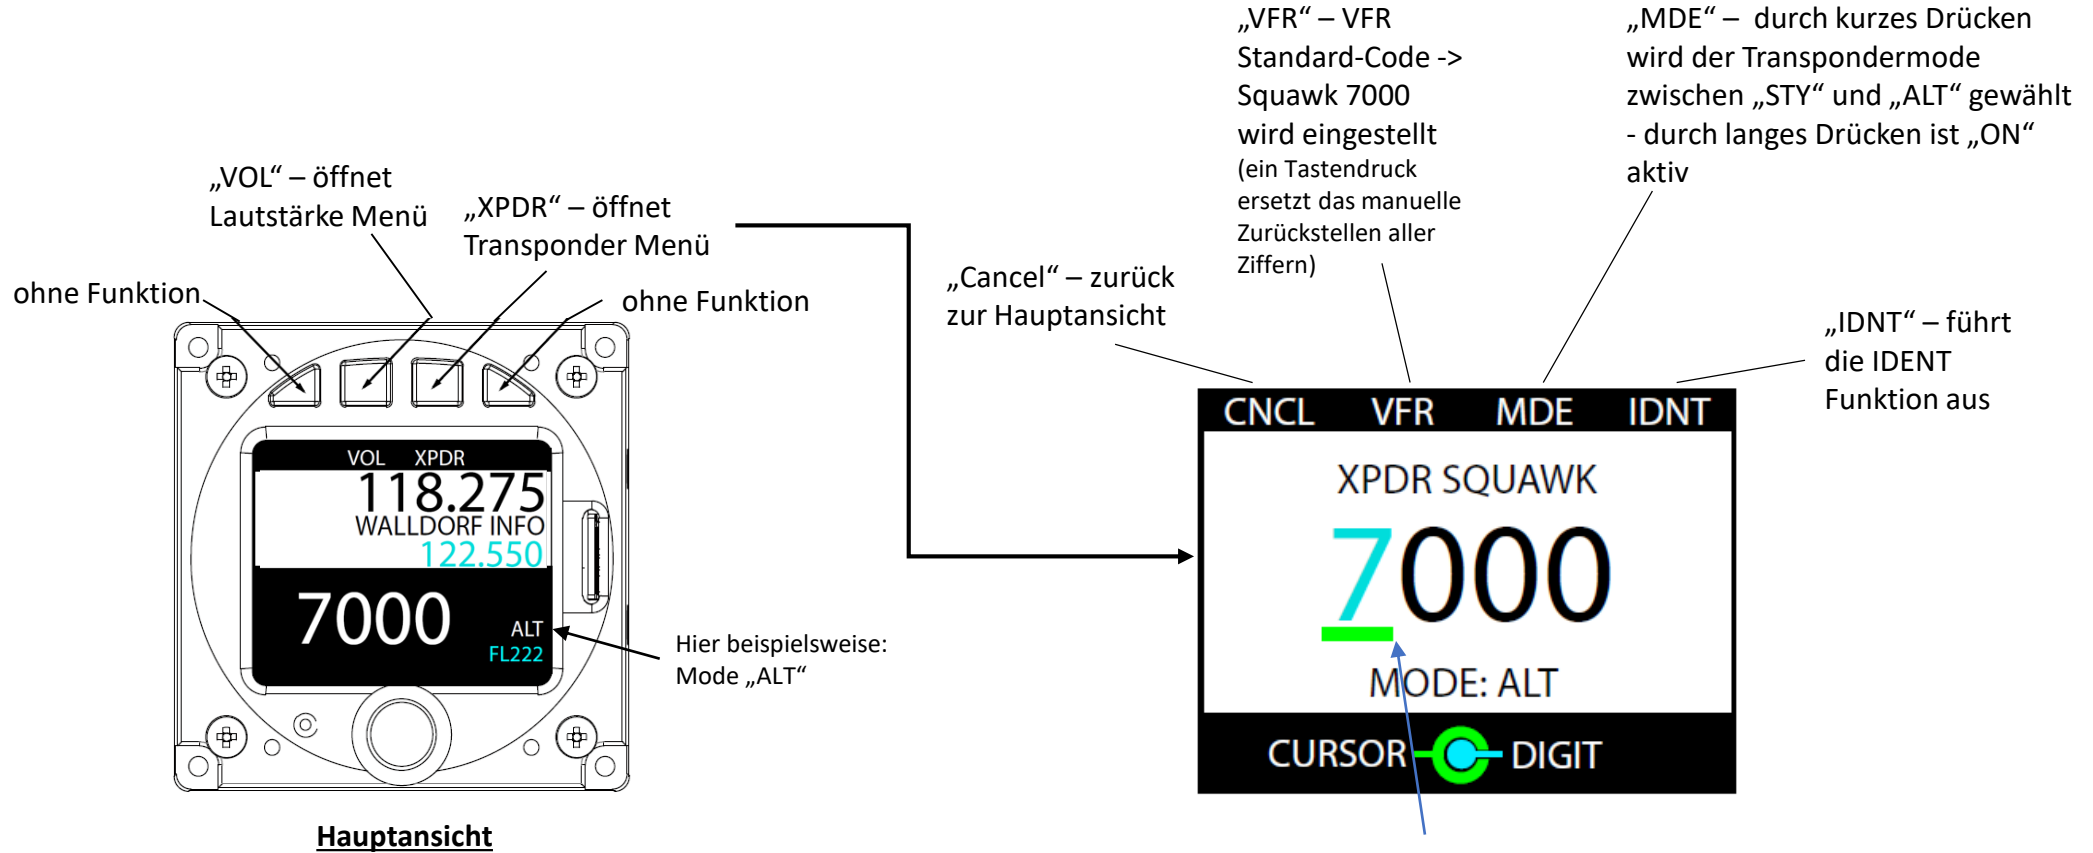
„VFR“ – VFR Standard-Code -> Squawk 7000 wird eingestellt (ein Tastendruck ersetzt das manuelle Zurückstellen aller Ziffern)

„MDE“ – durch kurzes Drücken wird der Transpondermode zwischen „STY“ und „ALT“ gewählt - durch langes Drücken ist „ON“ aktiv

„VOL“ – öffnet Lautstärke Menü

„XPDR“ – öffnet Transponder Menü

ohne Funktion

ohne Funktion

„Cancel“ – zurück zur Hauptansicht

„IDNT“ – führt die IDENT Funktion aus

VOL XPDR
118.275
WALLDORF INFO
122.550
7000
ALT
FL222

Hier beispielsweise: Mode „ALT“

CNCL VFR MDE IDNT
XPDR SQUAWK
7000
MODE: ALT
CURSOR DIGIT

Hauptansicht